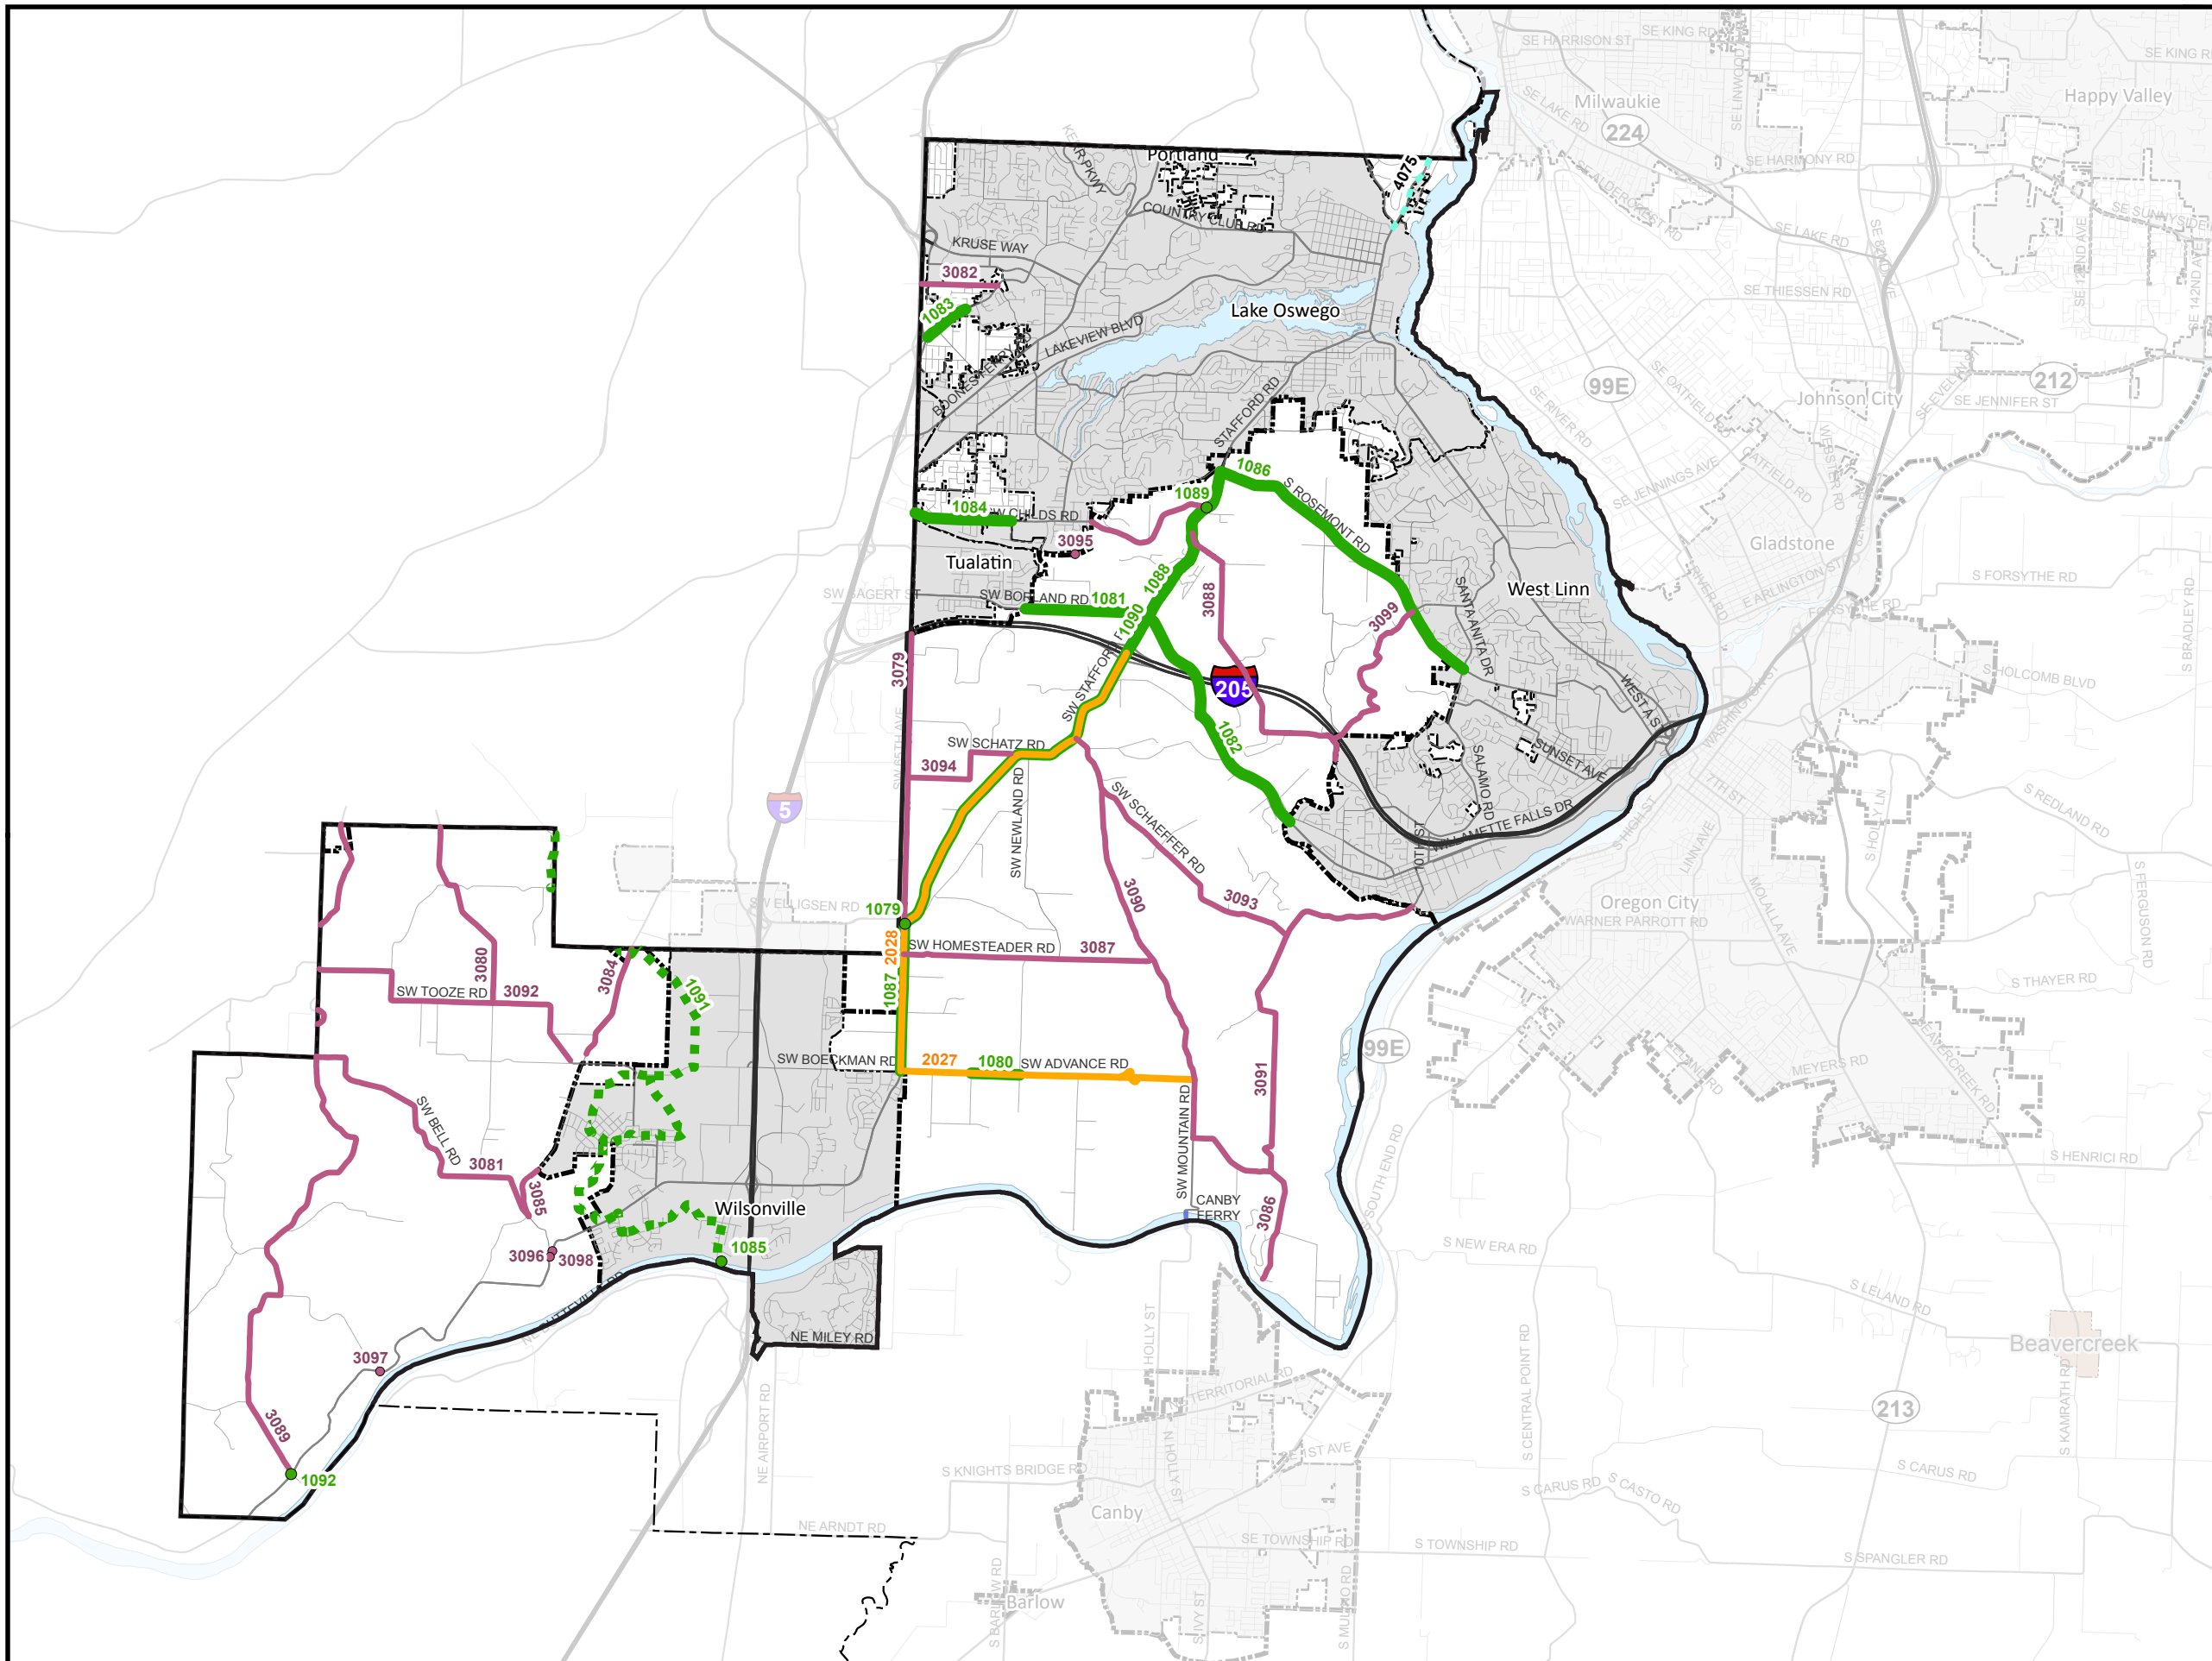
SE HARRISON ST
SE KING RD
SE KING RD
Milwaukie
SE LAKE RD
224
Happy Valley
SE HARMONY RD
Portland
KERR PKWY
COUNTRY CLUB RD
4075
SE ALDERCREST RD
SE LAKE RD
SE SUNNYSIDE
KRUSE WAY
3082
1083
SE THIESSEN RD
Lake Oswego
LAKEVIEW BLVD
BOONES FERRY RD
99E
212
Johnson City
SE JENNIFER ST
SE RIVER RD
SE OATFIELD RD
STAFFORD RD
1086
SE JENNINGS AVE
1089
1084
SW CHILDS RD
S ROSEMONT RD
3095
Gladstone
Tualatin
1088
3088
West Linn
S FORSYTHE RD
SW SAGERT ST
SW BORLAND RD
1081
1090
SANTA ANITA DR
3099
E ARLINGTON ST
FORSYTHE RD
S HOLCOMB BLVD
3079
SW STAFFORD RD
205
WEST A ST
1082
SW SCHATZ RD
3094
SUNSET AVE
SALAMO RD
SW NEWLAND RD
SW SCHAEFFER RD
WILLAMETTE FALLS DR
S REDLAND RD
5
10TH ST
S HIGH ST
7TH ST
LINN AVE
3090
3093
Oregon City
WARNER PARROTT RD
SW ELLIGSEN RD
1079
2028
SW HOMESTEADER RD
3087
S THAYER RD
S FERGUSON RD
3080
3084
1091
SW TOOZE RD
3092
1087
MOLALLA AVE
SW BOECKMAN RD
2027
1080
SW ADVANCE RD
99E
MEYERS RD
BEAVERCREEK RD
SW BELL RD
3081
3091
SW MOUNTAIN RD
3085
Wilsonville
CANBY FERRY
S HENRICI RD
3096
3098
1085
3086
SOUTH END RD
S NEW ERA RD
NE MILEY RD
S LELAND RD
3097
HOLLY ST
Beavercreek
TERRITORIAL RD
3089
1092
NE AIRPORT RD
S CENTRAL POINT RD
213
S KNIGHTS BRIDGE RD
S KAMRATH RD
1ST AVE
N HOLLY ST
S CARUS RD
S CASTO RD
S CARUS RD
Canby
NE ARNDT RD
SE TOWNSHIP RD
S TOWNSHIP RD
S SPANGLER RD
S BARLOW RD
Barlow
S IVY ST
S MULINO RD